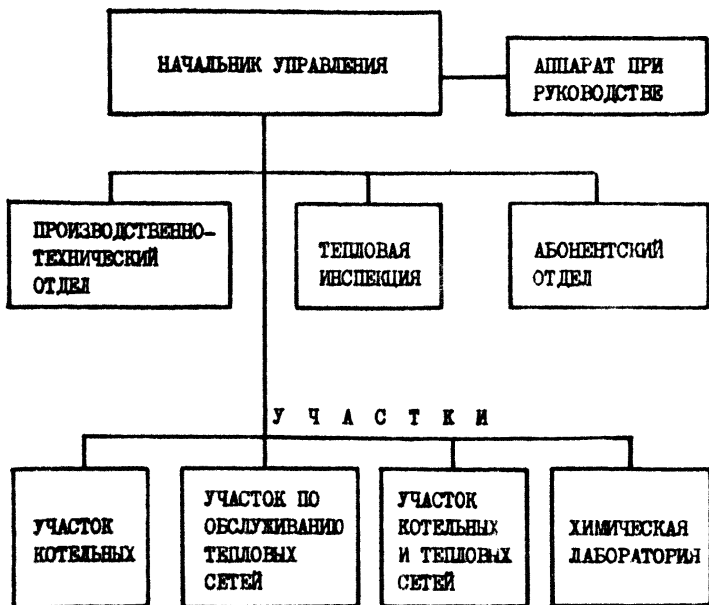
НАЧАЛЬНИК УПРАВЛЕНИЯ

АППАРАТ ПРИ РУКОВОДСТВЕ

ПРОИЗВОДСТВЕННО-ТЕХНИЧЕСКИЙ ОТДЕЛ

ТЕПЛОВАЯ ИНСПЕКЦИЯ

АБОНЕНТСКИЙ ОТДЕЛ

У Ч А С Т К И

УЧАСТОК КОТЕЛЬНЫХ

УЧАСТОК ПО ОБСЛУЖИВАНИЮ ТЕПЛОВЫХ СЕТЕЙ

УЧАСТОК КОТЕЛЬНЫХ И ТЕПЛОВЫХ СЕТЕЙ

ХИМИЧЕСКАЯ ЛАБОРАТОРИЯ